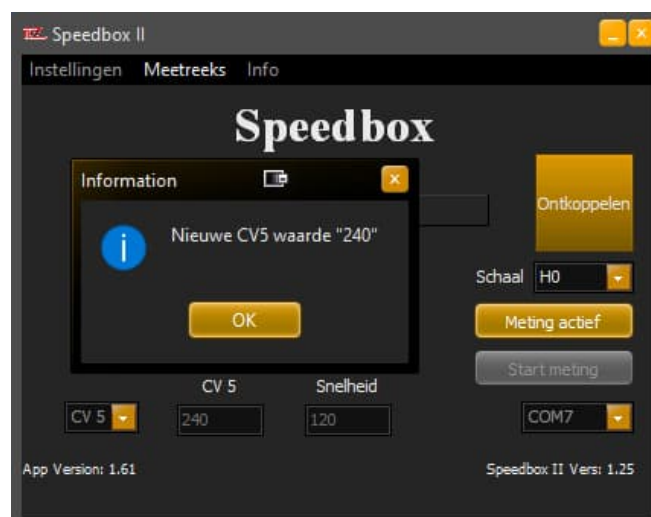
Speedbox II

Instellingen Meetreeks Info

Speedbox

Information

Nieuwe CV5 waarde "240"

OK

Ontkoppelen

Schaal H0

Meting actief

Start meting

CV 5 Snelheid

CV 5 240 120

COM7

App Version: 1.61

Speedbox II Vers: 1.25